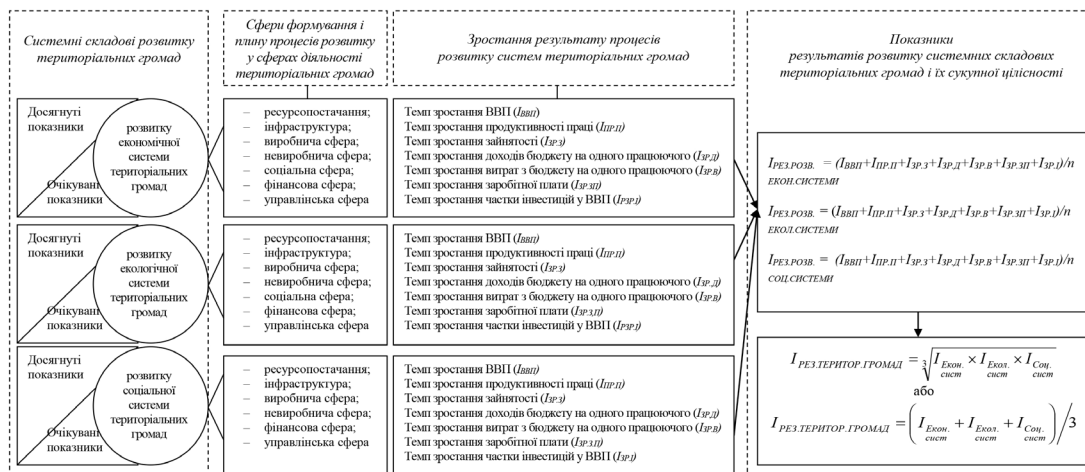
Системні складові розвитку територіальних громад

Сфери формування і плину процесів розвитку у сферах діяльності територіальних громад

Зростання результату процесів розвитку систем територіальних громад

Показники результатів розвитку системних складових територіальних громад і їх сукупної цілісності

Досягнуті показники

розвитку економічної системи територіальних громад

Очікувані показники

– ресурсопостачання;
– інфраструктура;
– виробнича сфера;
– невиробнича сфера;
– соціальна сфера;
– фінансова сфера;
– управлінська сфера

Темп зростання ВВП ($I_{ВВП}$)
Темп зростання продуктивності праці ($I_{ПР.П}$)
Темп зростання зайнятості ($I_{ЗР.З}$)
Темп зростання доходів бюджету на одного працюючого ($I_{ЗР.Д}$)
Темп зростання витрат з бюджету на одного працюючого ($I_{ЗР.В}$)
Темп зростання заробітної плати ($I_{ЗР.ЗП}$)
Темп зростання частки інвестицій у ВВП ($I_{РЗР.І}$)

Досягнуті показники

розвитку екологічної системи територіальних громад

Очікувані показники

– ресурсопостачання;
– інфраструктура;
– виробнича сфера;
– невиробнича сфера;
– соціальна сфера;
– фінансова сфера;
– управлінська сфера

Темп зростання ВВП ($I_{ВВП}$)
Темп зростання продуктивності праці ($I_{ПР.П}$)
Темп зростання зайнятості ($I_{ЗР.З}$)
Темп зростання доходів бюджету на одного працюючого ($I_{ЗР.Д}$)
Темп зростання витрат з бюджету на одного працюючого ($I_{ЗР.В}$)
Темп зростання заробітної плати ($I_{ЗР.ЗП}$)
Темп зростання частки інвестицій у ВВП ($I_{РЗР.І}$)

Досягнуті показники

розвитку соціальної системи територіальних громад

Очікувані показники

– ресурсопостачання;
– інфраструктура;
– виробнича сфера;
– невиробнича сфера;
– фінансова сфера;
– управлінська сфера

Темп зростання ВВП ($I_{ВВП}$)
Темп зростання продуктивності праці ($I_{ПР.П}$)
Темп зростання зайнятості ($I_{ЗР.З}$)
Темп зростання доходів бюджету на одного працюючого ($I_{ЗР.Д}$)
Темп зростання витрат з бюджету на одного працюючого ($I_{ЗР.В}$)
Темп зростання заробітної плати ($I_{ЗР.ЗП}$)
Темп зростання частки інвестицій у ВВП ($I_{ЗР.І}$)

$I_{РЕЗ.РОЗВ.\ ЕКОН.СИСТЕМИ} = (I_{ВВП}+I_{ПР.П}+I_{ЗР.З}+I_{ЗР.Д}+I_{ЗР.В}+I_{ЗР.ЗП}+I_{ЗР.І})/n$

$I_{РЕЗ.РОЗВ.\ ЕКОЛ.СИСТЕМИ} = (I_{ВВП}+I_{ПР.П}+I_{ЗР.З}+I_{ЗР.Д}+I_{ЗР.В}+I_{ЗР.ЗП}+I_{ЗР.І})/n$

$I_{РЕЗ.РОЗВ.\ СОЦ.СИСТЕМИ} = (I_{ВВП}+I_{ПР.П}+I_{ЗР.З}+I_{ЗР.Д}+I_{ЗР.В}+I_{ЗР.ЗП}+I_{ЗР.І})/n$

$I_{РЕЗ.ТЕРИТОР.ГРОМАД} = \sqrt[3]{I_{Екон.\ сист} \times I_{Екол.\ сист} \times I_{Соц.\ сист}}$

або

$I_{РЕЗ.ТЕРИТОР.ГРОМАД} = \left(I_{Екон.\ сист} + I_{Екол.\ сист} + I_{Соц.\ сист}\right)/3$